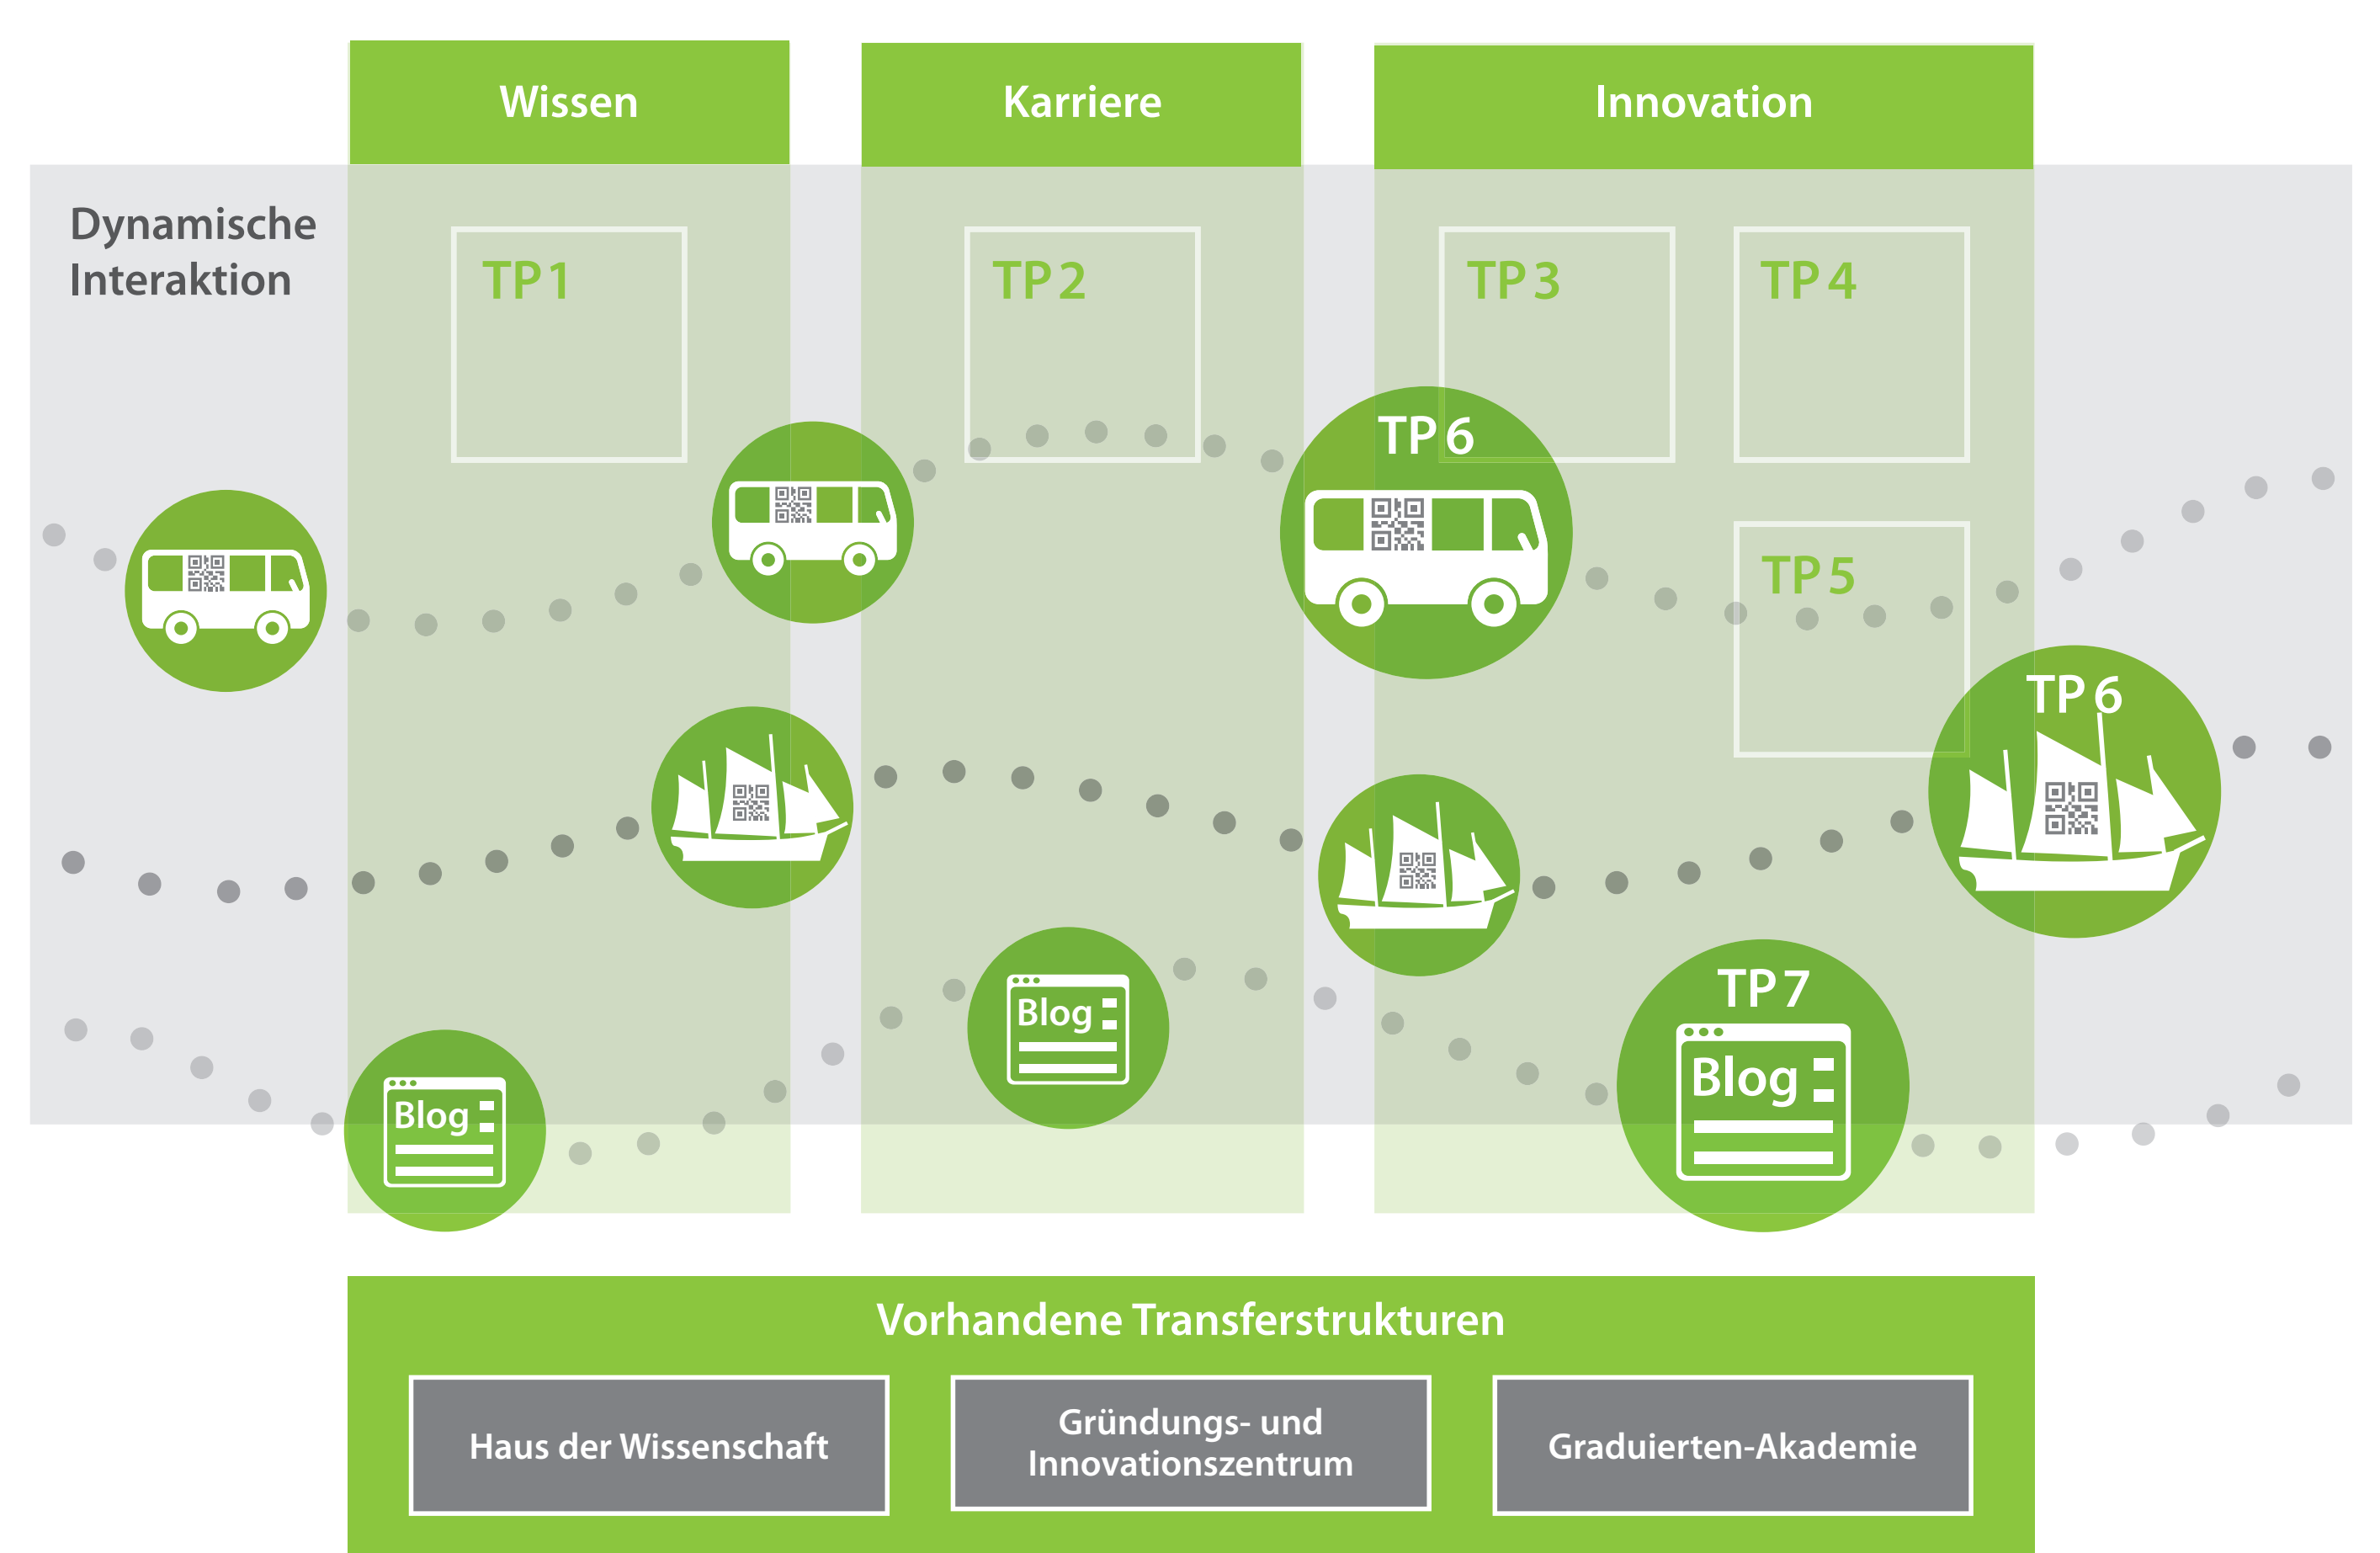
Wissen

Karriere

Innovation

Dynamische Interaktion

TP 1

TP 2

TP 3

TP 4

TP 5

TP 6

TP 6

TP 7

Blog

Blog

Blog

Vorhandene Transferstrukturen

Haus der Wissenschaft

Gründungs- und Innovationszentrum

Graduierten-Akademie